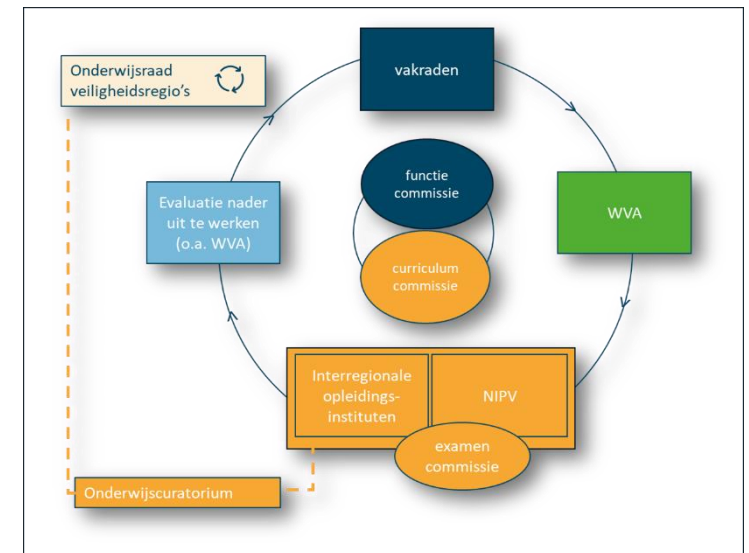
Onderwijsraad veiligheidsregio's

vakraden

functie commissie

curriculum commissie

WVA

Evaluatie nader uit te werken (o.a. WVA)

Interregionale opleidings-instituten

NIPV

examen commissie

Onderwijscuratorium